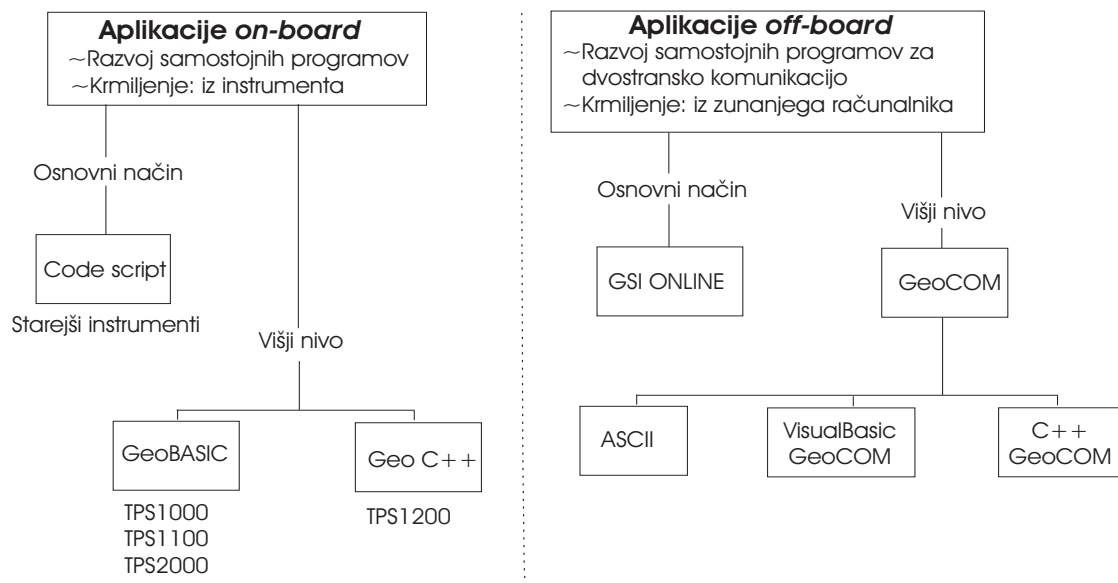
**Aplikacije *on-board***
~Razvoj samostojnih programov
~Krmiljenje: iz instrumenta

Osnovni način

Code script

Starejši instrumenti

Višji nivo

GeoBASIC

TPS1000
TPS1100
TPS2000

Geo C++

TPS1200

**Aplikacije *off-board***
~Razvoj samostojnih programov za dvostransko komunikacijo
~Krmiljenje: iz zunanjega računalnika

Osnovni način

GSI ONLINE

Višji nivo

GeoCOM

ASCII

VisualBasic GeoCOM

C++ GeoCOM